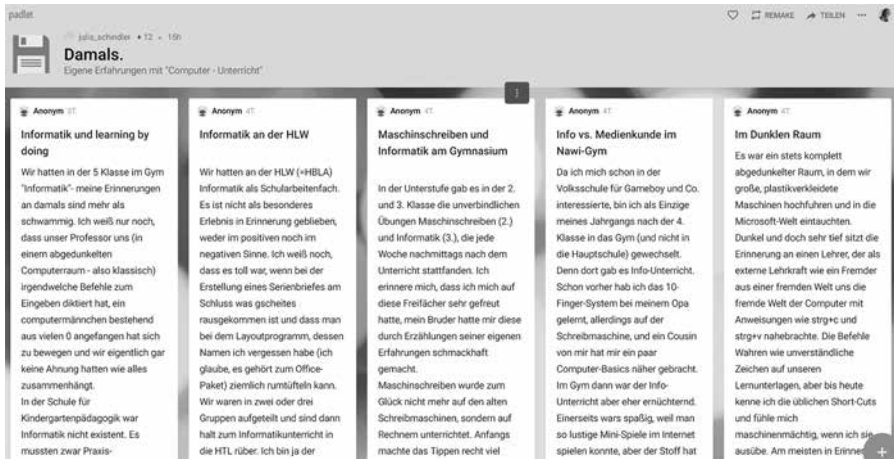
padlet

REMAKE TEILEN ···

julia_schindler • 12 • 15h

Damals.

Eigene Erfahrungen mit "Computer - Unterricht"

Anonym 3T

Informatik und learning by doing

Wir hatten in der 5 Klasse im Gym "Informatik"- meine Erinnerungen an damals sind mehr als schwammig. Ich weiß nur noch, dass unser Professor uns (in einem abgedunkelten Computerraum - also klassisch) irgendwelche Befehle zum Eingeben diktiert hat, ein computermännchen bestehend aus vielen 0 angefangen hat sich zu bewegen und wir eigentlich gar keine Ahnung hatten wie alles zusammenhängt.

In der Schule für Kindergartenpädagogik war Informatik nicht existent. Es mussten zwar Praxis-

Anonym 4T

Informatik an der HLW

Wir hatten an der HLW (=HBLA) Informatik als Schularbeitenfach. Es ist nicht als besonderes Erlebnis in Erinnerung geblieben, weder im positiven noch im negativen Sinne. Ich weiß noch, dass es toll war, wenn bei der Erstellung eines Serienbriefes am Schluss was gscheites rausgekommen ist und dass man bei dem Layoutprogramm, dessen Namen ich vergessen habe (ich glaube, es gehört zum Office-Paket) ziemlich rumtüfteln kann. Wir waren in zwei oder drei Gruppen aufgeteilt und sind dann halt zum Informatikunterricht in die HTL rüber. Ich bin ja der

Anonym 4T

Maschinschreiben und Informatik am Gymnasium

In der Unterstufe gab es in der 2. und 3. Klasse die unverbindlichen Übungen Maschinschreiben (2.) und Informatik (3.), die jede Woche nachmittags nach dem Unterricht stattfanden. Ich erinnere mich, dass ich mich auf diese Freifächer sehr gefreut hatte, mein Bruder hatte mir diese durch Erzählungen seiner eigenen Erfahrungen schmackhaft gemacht.

Maschinschreiben wurde zum Glück nicht mehr auf den alten Schreibmaschinen, sondern auf Rechnern unterrichtet. Anfangs machte das Tippen recht viel

Anonym 4T

Info vs. Medienkunde im Nawi-Gym

Da ich mich schon in der Volksschule für Gameboy und Co. interessierte, bin ich als Einzige meines Jahrgangs nach der 4. Klasse in das Gym (und nicht in die Hauptschule) gewechselt. Denn dort gab es Info-Unterricht. Schon vorher hab ich das 10-Finger-System bei meinem Opa gelernt, allerdings auf der Schreibmaschine, und ein Cousin von mir hat mir ein paar Computer-Basics näher gebracht. Im Gym dann war der Info-Unterricht aber eher ernüchternd. Einerseits wars spaßig, weil man so lustige Mini-Spiele im Internet spielen konnte, aber der Stoff hat

Anonym 4T

Im Dunklen Raum

Es war ein stets komplett abgedunkelter Raum, in dem wir große, plastikverkleidete Maschinen hochfuhren und in die Microsoft-Welt eintauchten. Dunkel und doch sehr tief sitzt die Erinnerung an einen Lehrer, der als externe Lehrkraft wie ein Fremder aus einer fremden Welt uns die fremde Welt der Computer mit Anweisungen wie strg+c und strg+v nahebrachte. Die Befehle Wahren wie unverständliche Zeichen auf unseren Lernunterlagen, aber bis heute kenne ich die üblichen Short-Cuts und fühle mich maschinenmächtig, wenn ich sie ausübe. Am meisten in Erinne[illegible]